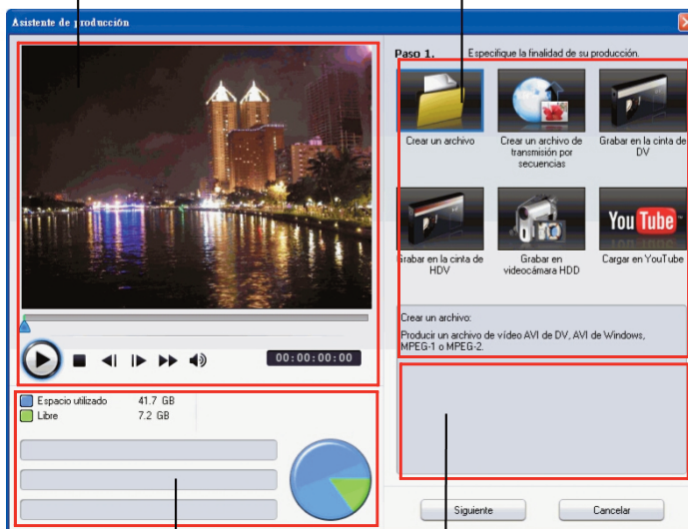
Asistente de producción

Paso 1. Especifique la finalidad de su producción.

Crear un archivo

Crear un archivo de transmisión por secuencias

Grabar en la cinta de DV

Grabar en la cinta de HDV

Grabar en videocámara HDD

You Tube

Cargar en YouTube

Crear un archivo:

Producir un archivo de vídeo AVI de DV, AVI de Windows, MPEG-1 o MPEG-2.

00:00:00:00

Espacio utilizado 41.7 GB

Libre 7.2 GB

Siguiente

Cancelar